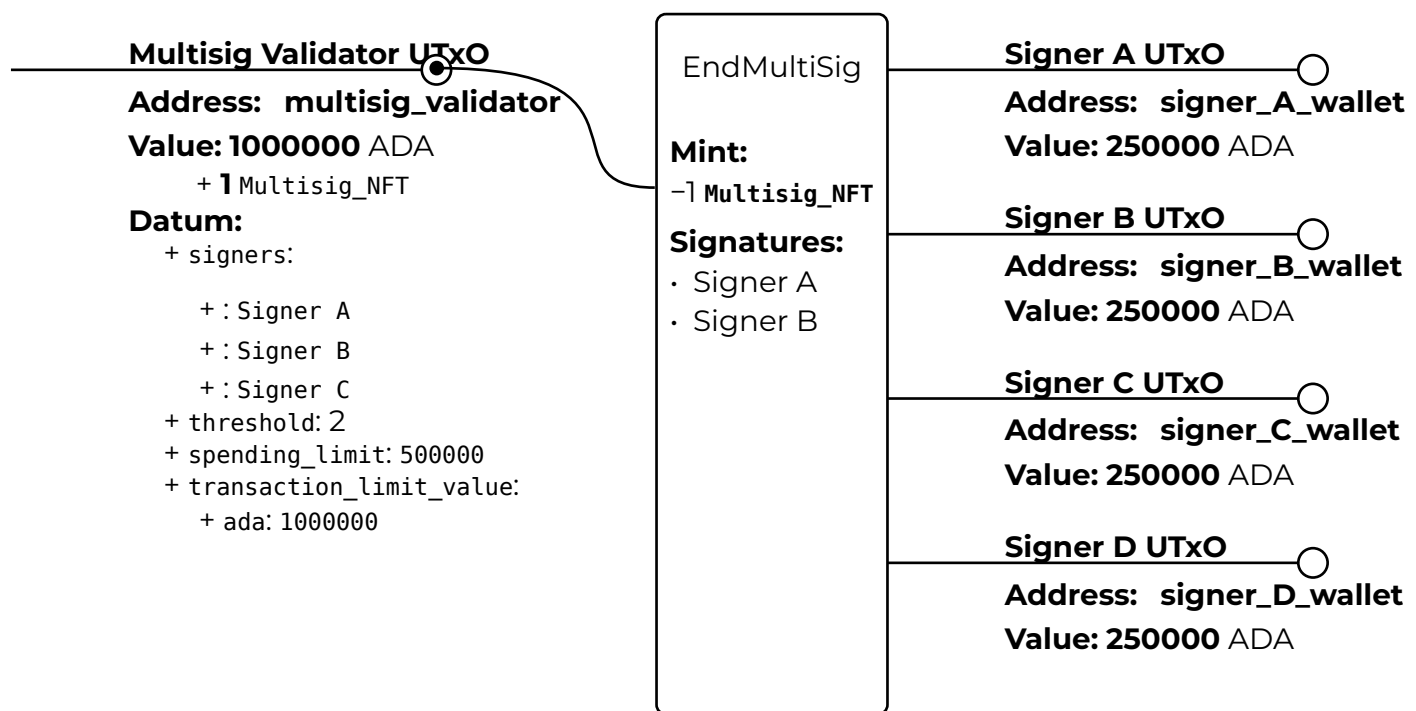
Multisig Validator UTxO
Address: multisig_validator
Value: 1000000 ADA
+ 1 Multisig_NFT
Datum:
+ signers:
+ : Signer A
+ : Signer B
+ : Signer C
+ threshold: 2
+ spending_limit: 500000
+ transaction_limit_value:
+ ada: 1000000

EndMultiSig

Mint:
−1 Multisig_NFT

Signatures:
· Signer A
· Signer B

Signer A UTxO
Address: signer_A_wallet
Value: 250000 ADA

Signer B UTxO
Address: signer_B_wallet
Value: 250000 ADA

Signer C UTxO
Address: signer_C_wallet
Value: 250000 ADA

Signer D UTxO
Address: signer_D_wallet
Value: 250000 ADA